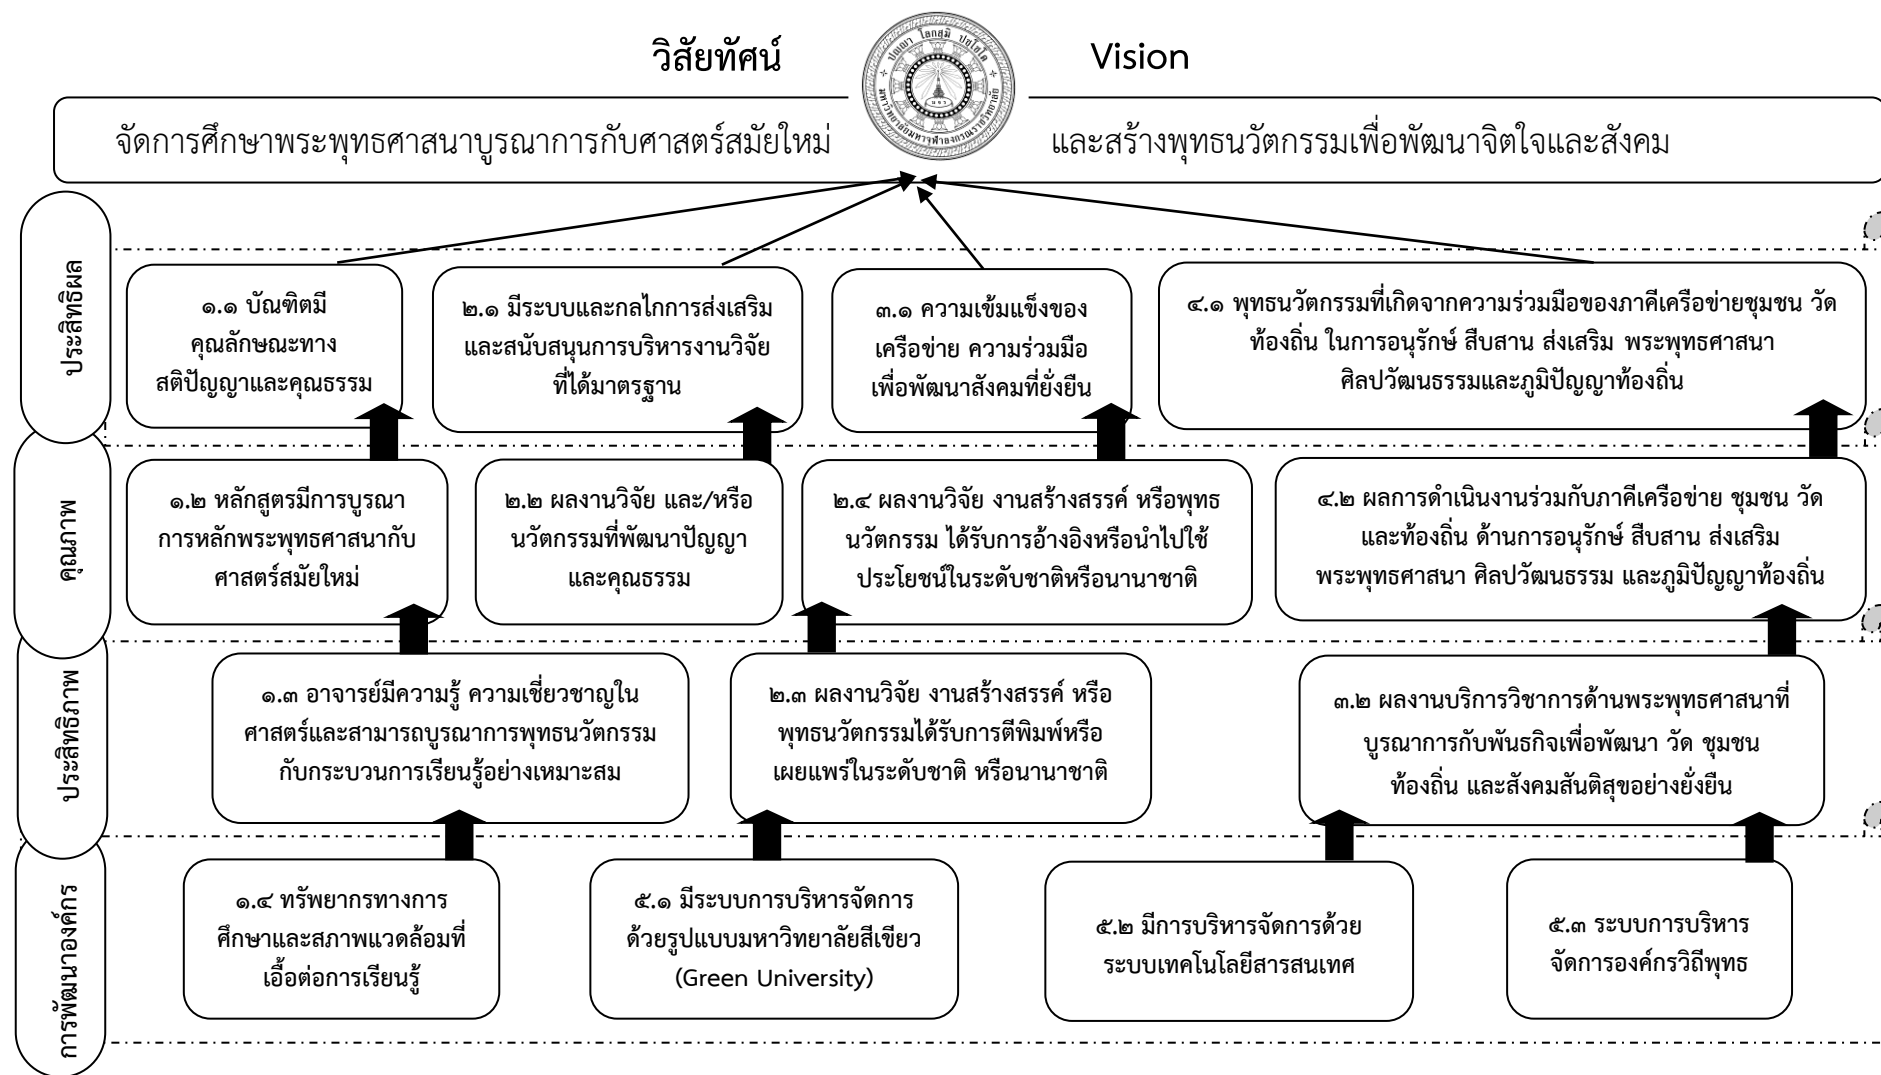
วิสัยทัศน์

Vision

ปญฺญา โลกสฺมิ ปชฺโชโต

มหาวิทยาลัยมหาจุฬาลงกรณราชวิทยาลัย

MCU

จัดการศึกษาพระพุทธศาสนาบูรณาการกับศาสตร์สมัยใหม่ และสร้างพุทธนวัตกรรมเพื่อพัฒนาจิตใจและสังคม

ประสิทธิผล

๑.๑ บัณฑิตมีคุณลักษณะทางสติปัญญาและคุณธรรม

๒.๑ มีระบบและกลไกการส่งเสริมและสนับสนุนการบริหารงานวิจัยที่ได้มาตรฐาน

๓.๑ ความเข้มแข็งของเครือข่าย ความร่วมมือเพื่อพัฒนาสังคมที่ยั่งยืน

๔.๑ พุทธนวัตกรรมที่เกิดจากความร่วมมือของภาคีเครือข่ายชุมชน วัด ท้องถิ่น ในการอนุรักษ์ สืบสาน ส่งเสริม พระพุทธศาสนา ศิลปวัฒนธรรมและภูมิปัญญาท้องถิ่น

คุณภาพ

๑.๒ หลักสูตรมีการบูรณาการหลักพระพุทธศาสนากับศาสตร์สมัยใหม่

๒.๒ ผลงานวิจัย และ/หรือนวัตกรรมที่พัฒนาปัญญาและคุณธรรม

๒.๔ ผลงานวิจัย งานสร้างสรรค์ หรือพุทธนวัตกรรม ได้รับการอ้างอิงหรือนำไปใช้ประโยชน์ในระดับชาติหรือนานาชาติ

๔.๒ ผลการดำเนินงานร่วมกับภาคีเครือข่าย ชุมชน วัด และท้องถิ่น ด้านการอนุรักษ์ สืบสาน ส่งเสริม พระพุทธศาสนา ศิลปวัฒนธรรม และภูมิปัญญาท้องถิ่น

ประสิทธิภาพ

๑.๓ อาจารย์มีความรู้ ความเชี่ยวชาญในศาสตร์และสามารถบูรณาการพุทธนวัตกรรมกับกระบวนการเรียนรู้อย่างเหมาะสม

๒.๓ ผลงานวิจัย งานสร้างสรรค์ หรือพุทธนวัตกรรมได้รับการตีพิมพ์หรือเผยแพร่ในระดับชาติ หรือนานาชาติ

๓.๒ ผลงานบริการวิชาการด้านพระพุทธศาสนาที่บูรณาการกับพันธกิจเพื่อพัฒนา วัด ชุมชน ท้องถิ่น และสังคมสันติสุขอย่างยั่งยืน

การพัฒนาองค์กร

๑.๔ ทรัพยากรทางการศึกษาและสภาพแวดล้อมที่เอื้อต่อการเรียนรู้

๕.๑ มีระบบการบริหารจัดการด้วยรูปแบบมหาวิทยาลัยสีเขียว (Green University)

๕.๒ มีการบริหารจัดการด้วยระบบเทคโนโลยีสารสนเทศ

๕.๓ ระบบการบริหารจัดการองค์กรวิถีพุทธ